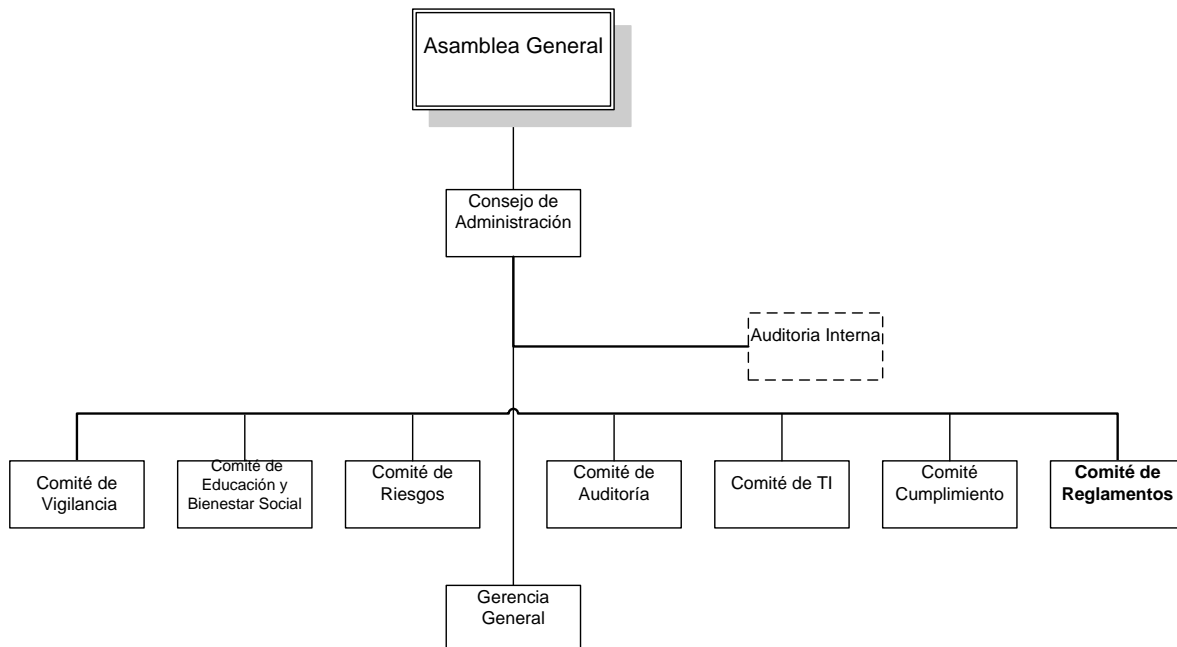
Asamblea General

Consejo de Administración

Auditoria Interna

Comité de Vigilancia

Comité de Educación y Bienestar Social

Comité de Riesgos

Comité de Auditoría

Comité de TI

Comité Cumplimiento

**Comité de Reglamentos**

Gerencia General